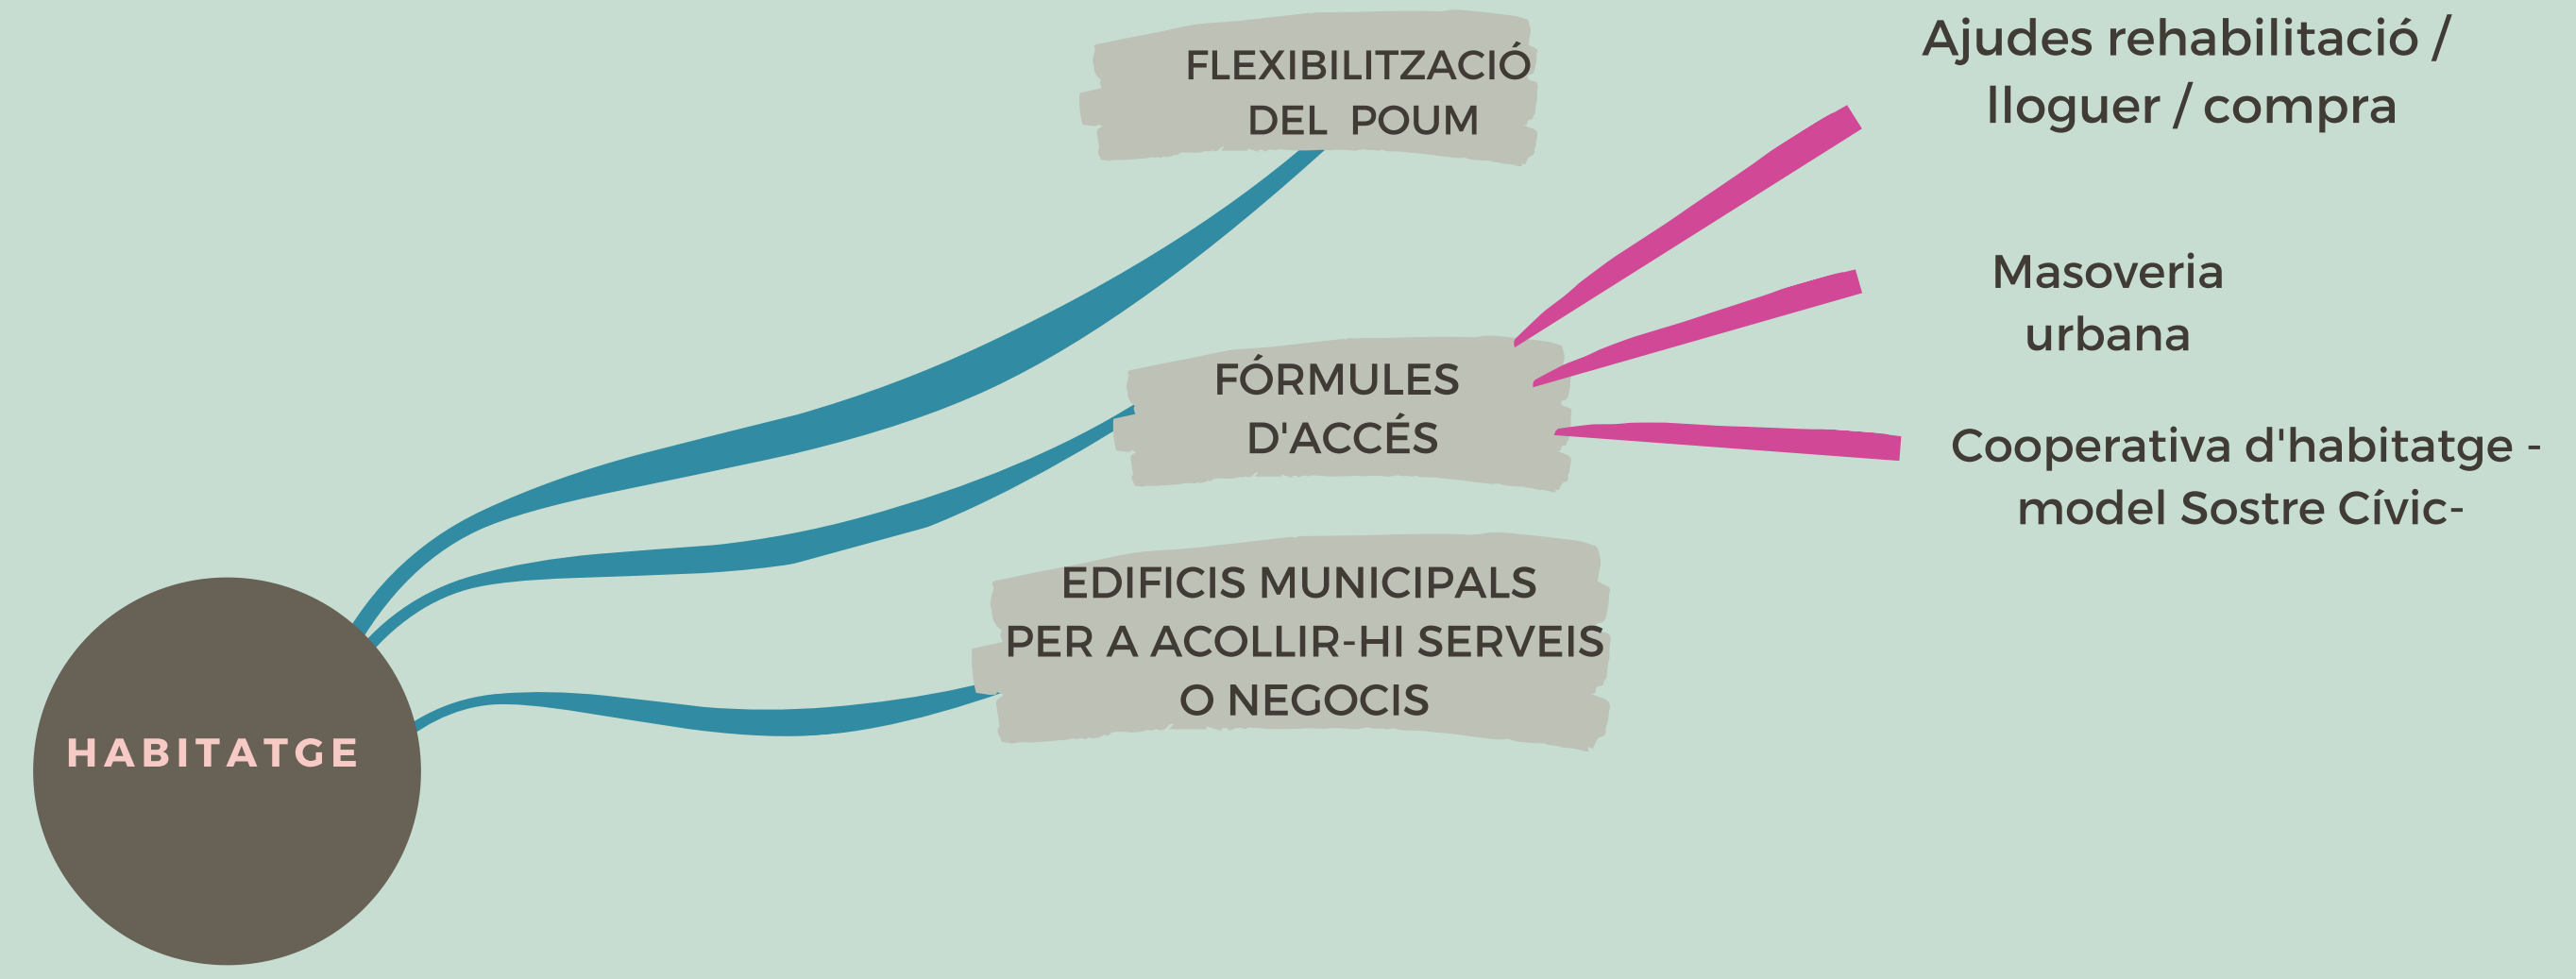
HABITATGE

FLEXIBILITZACIÓ DEL POUM

FÓRMULES D'ACCÉS

Ajudes rehabilitació / lloguer / compra

Masoveria urbana

Cooperativa d'habitatge -model Sostre Cívic-

EDIFICIS MUNICIPALS PER A ACOLLIR-HI SERVEIS O NEGOCIS